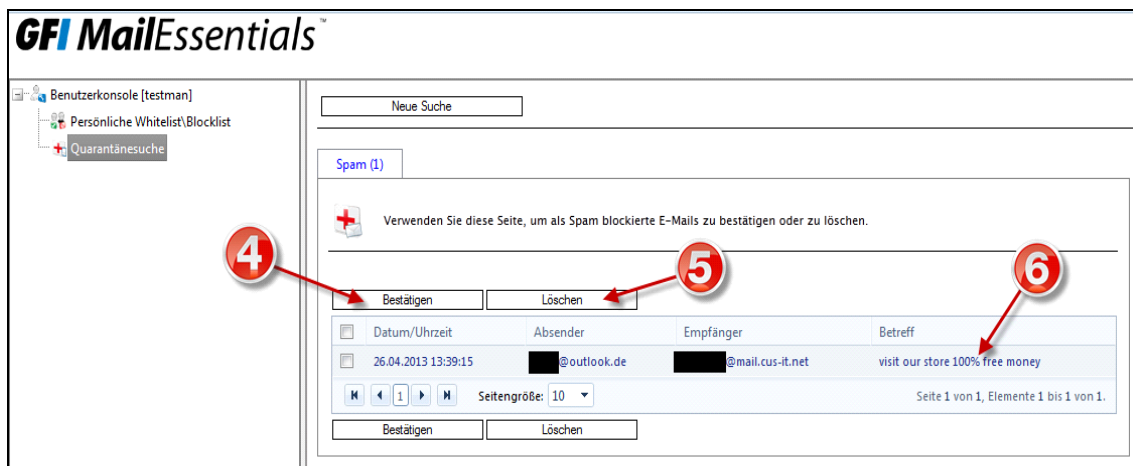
GFI MailEssentials™

Benutzerkonsole [testman]
Persönliche Whitelist\Blocklist
Quarantänesuche

Neue Suche

Spam (1)

Verwenden Sie diese Seite, um als Spam blockierte E-Mails zu bestätigen oder zu löschen.

4
5
6

Bestätigen
Löschen

| | Datum/Uhrzeit | Absender | Empfänger | Betreff |
|---|---|---|---|---|
| | 26.04.2013 13:39:15 | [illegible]@outlook.de | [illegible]@mail.cus-it.net | visit our store 100% free money |

1
Seitengröße: 10
Seite 1 von 1, Elemente 1 bis 1 von 1.

Bestätigen
Löschen